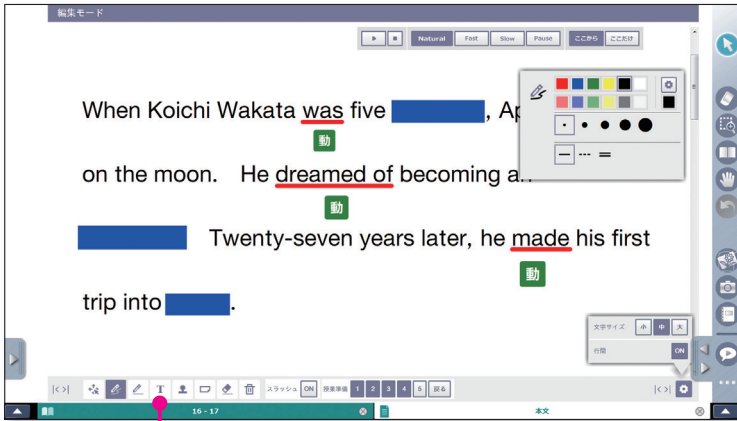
編集モード

Natural Fast Slow Pause ここから ここだけ

When Koichi Wakata was five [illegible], Ap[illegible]

動

on the moon. He dreamed of becoming a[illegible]

動

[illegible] Twenty-seven years later, he made his first

動

trip into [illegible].

文字サイズ 小 中 大

台詞 ON

|<>| スラッシュ ON 授業準備 1 2 3 4 5 戻る

16 - 17

本文